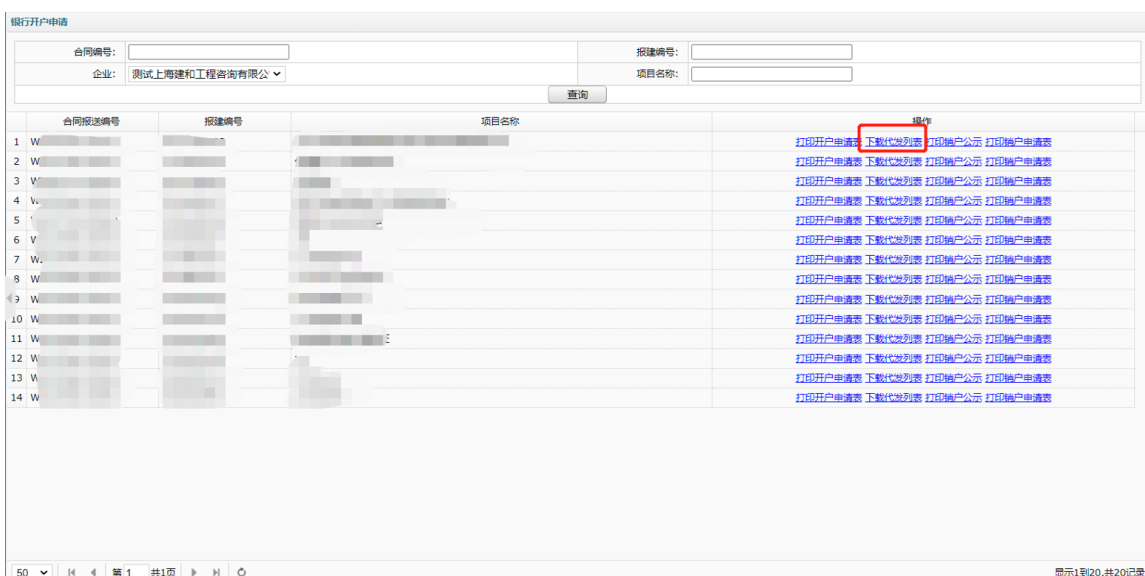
银行开户申请

合同编号:
报建编号:
企业: 测试上海建和工程咨询有限公
项目名称:
查询

| | 合同报送编号 | 报建编号 | 项目名称 | 操作 |
|---|---|---|---|---|
| 1 | W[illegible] | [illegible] | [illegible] | 打印开户申请表 下载代发列表 打印销户公示 打印销户申请表 |
| 2 | W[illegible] | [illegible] | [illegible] | 打印开户申请表 下载代发列表 打印销户公示 打印销户申请表 |
| 3 | W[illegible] | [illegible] | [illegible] | 打印开户申请表 下载代发列表 打印销户公示 打印销户申请表 |
| 4 | W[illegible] | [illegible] | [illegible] | 打印开户申请表 下载代发列表 打印销户公示 打印销户申请表 |
| 5 | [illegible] | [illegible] | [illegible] | 打印开户申请表 下载代发列表 打印销户公示 打印销户申请表 |
| 6 | W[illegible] | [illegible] | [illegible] | 打印开户申请表 下载代发列表 打印销户公示 打印销户申请表 |
| 7 | W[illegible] | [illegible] | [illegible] | 打印开户申请表 下载代发列表 打印销户公示 打印销户申请表 |
| 8 | W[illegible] | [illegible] | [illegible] | 打印开户申请表 下载代发列表 打印销户公示 打印销户申请表 |
| 9 | W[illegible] | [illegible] | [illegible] | 打印开户申请表 下载代发列表 打印销户公示 打印销户申请表 |
| 10 | W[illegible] | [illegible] | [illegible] | 打印开户申请表 下载代发列表 打印销户公示 打印销户申请表 |
| 11 | W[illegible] | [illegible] | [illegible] | 打印开户申请表 下载代发列表 打印销户公示 打印销户申请表 |
| 12 | W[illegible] | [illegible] | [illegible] | 打印开户申请表 下载代发列表 打印销户公示 打印销户申请表 |
| 13 | W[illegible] | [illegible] | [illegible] | 打印开户申请表 下载代发列表 打印销户公示 打印销户申请表 |
| 14 | W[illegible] | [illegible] | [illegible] | 打印开户申请表 下载代发列表 打印销户公示 打印销户申请表 |

50 第1 共1页 显示1到20,共20记录